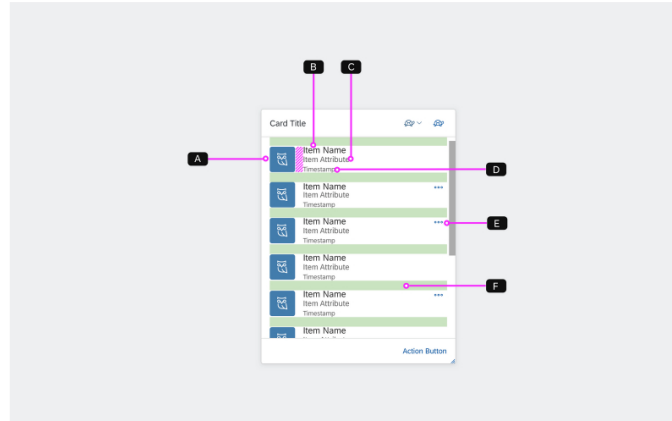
B C

Card Title

A

Item Name
Item Attribute
Timestamp

D

Item Name
Item Attribute
Timestamp

Item Name
Item Attribute
Timestamp

E

Item Name
Item Attribute
Timestamp

F

Item Name
Item Attribute
Timestamp

Item Name

Action Button